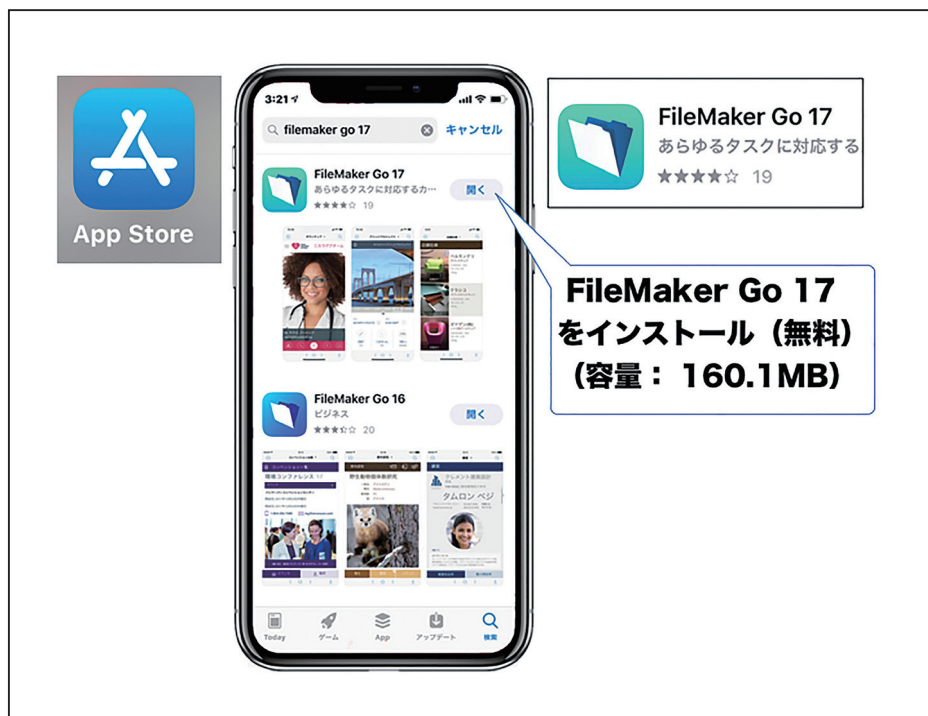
App Store

3:21

filemaker go 17

キャンセル

FileMaker Go 17
あらゆるタスクに対応するカ…
★★★★☆ 19

開く

FileMaker Go 16
ビジネス
★★★☆☆ 20

開く

環境コンファレンス 17

野生動物個体数研究

タムロン ペジ

Today ゲーム App アップデート 検索

FileMaker Go 17
あらゆるタスクに対応する
★★★★☆ 19

FileMaker Go 17
をインストール（無料）
（容量： 160.1MB）